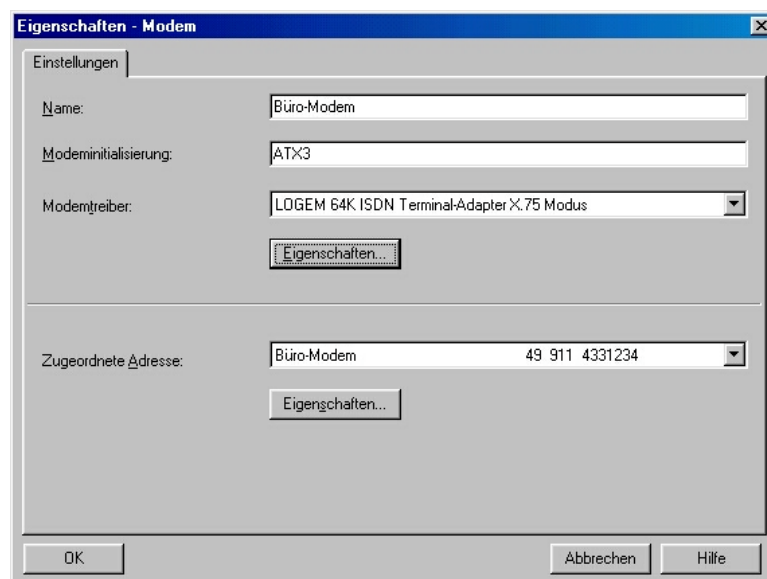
Eigenschaften - Modem

Einstellungen

Name: Büro-Modem

Modeminitialisierung: ATX3

Modemtreiber: LOGEM 64K ISDN Terminal-Adapter X.75 Modus

Eigenschaften...

Zugeordnete Adresse: Büro-Modem 49 911 4331234

Eigenschaften...

OK

Abbrechen

Hilfe